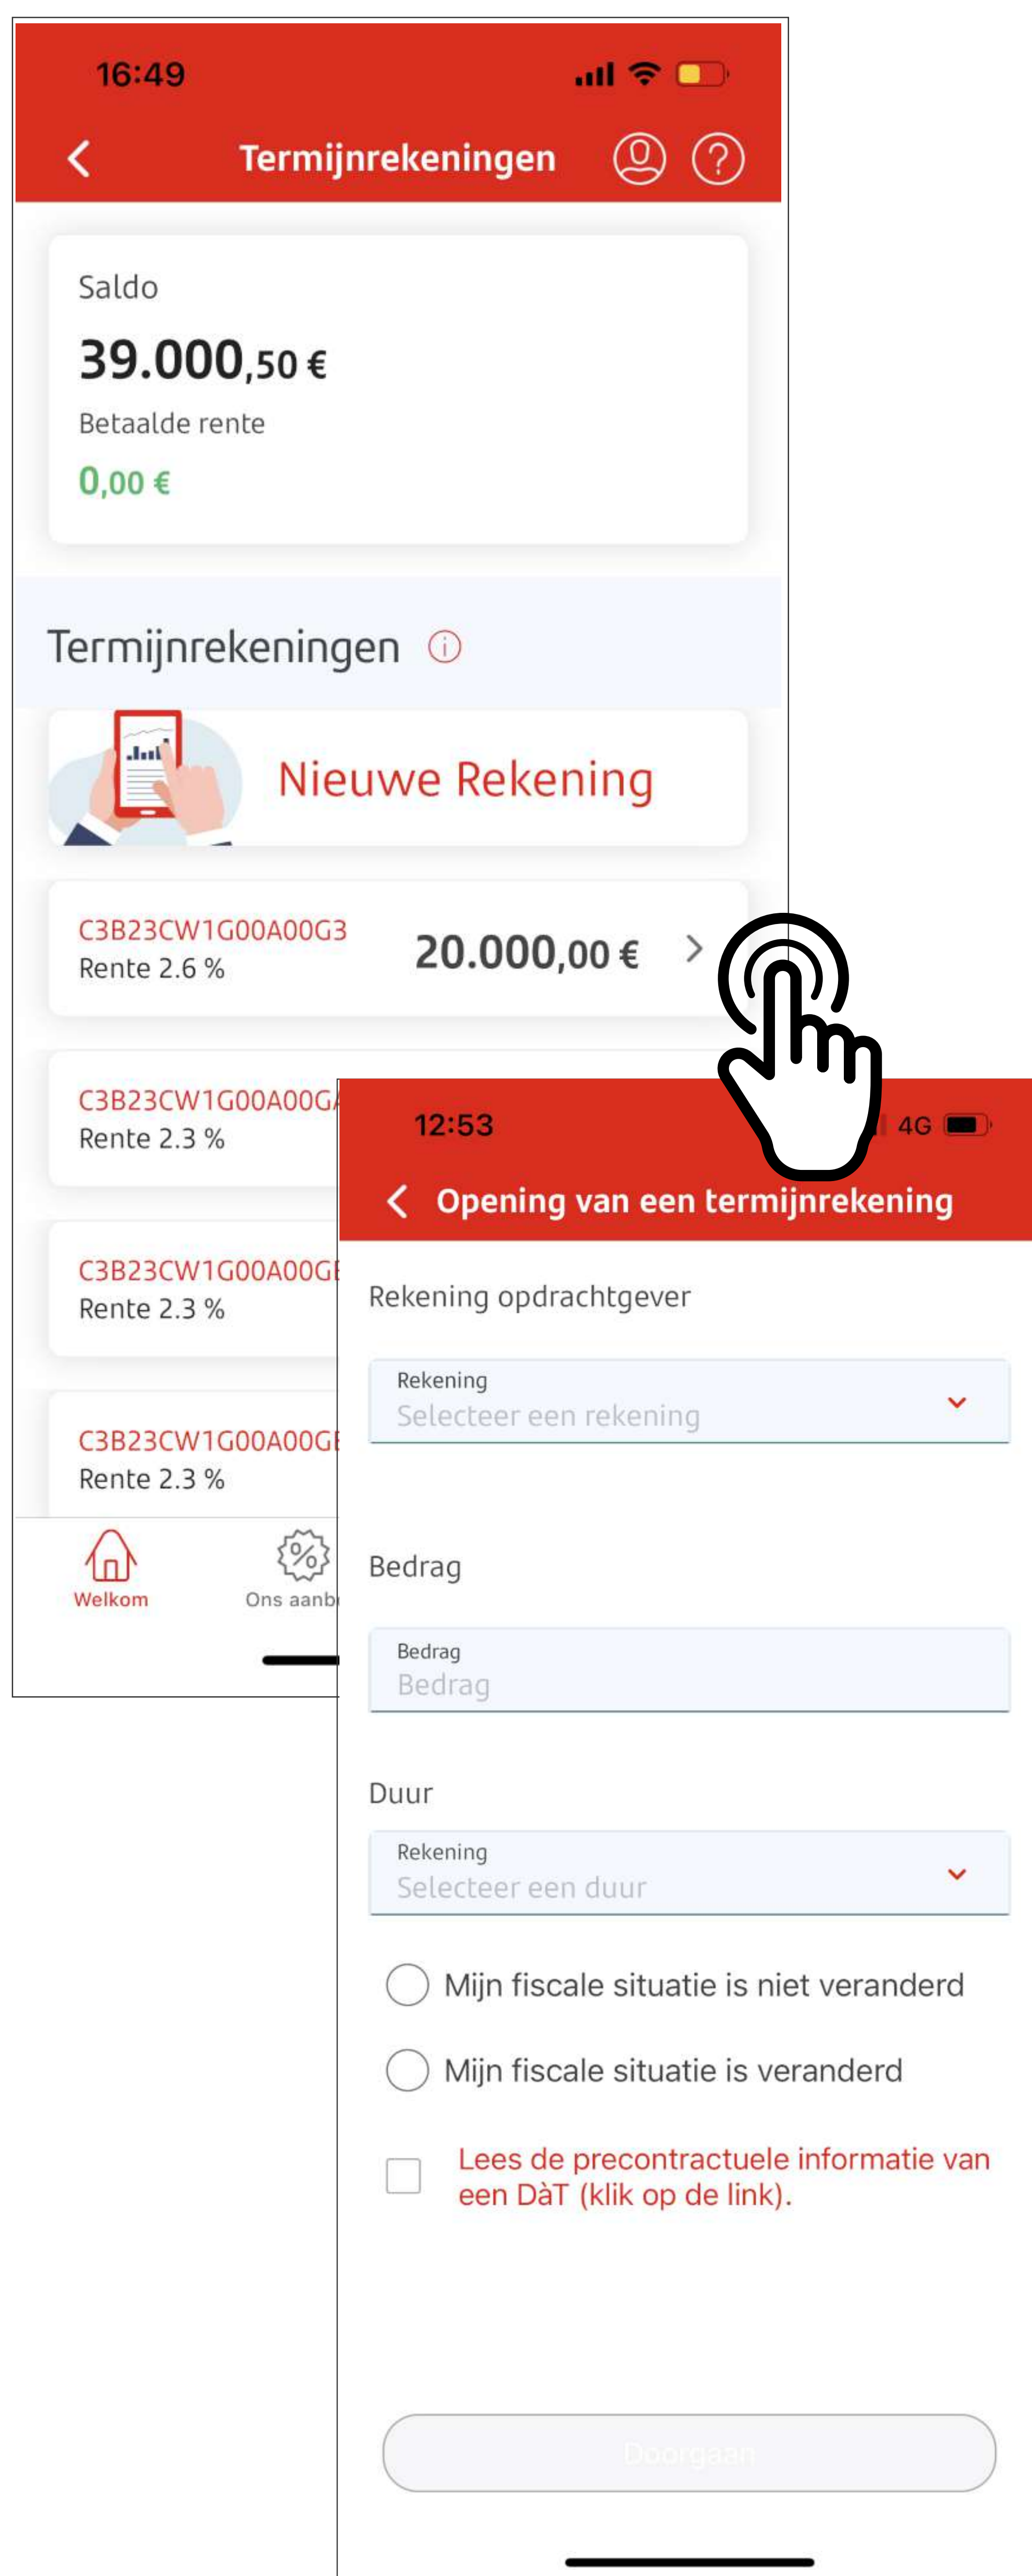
16:49

Termijnrekeningen

Saldo

39.000,50 €

Betaalde rente

0,00 €

Termijnrekeningen

Nieuwe Rekening

C3B23CW1G00A00G3
Rente 2.6 %
20.000,00 €

C3B23CW1G00A00G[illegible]
Rente 2.3 %

C3B23CW1G00A00G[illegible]
Rente 2.3 %

C3B23CW1G00A00G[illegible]
Rente 2.3 %

Welkom

Ons aanb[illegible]

12:53

4G

Opening van een termijnrekening

Rekening opdrachtgever

Rekening
Selecteer een rekening

Bedrag

Bedrag
Bedrag

Duur

Rekening
Selecteer een duur

Mijn fiscale situatie is niet veranderd

Mijn fiscale situatie is veranderd

Lees de precontractuele informatie van een DàT (klik op de link).

Doorgaan